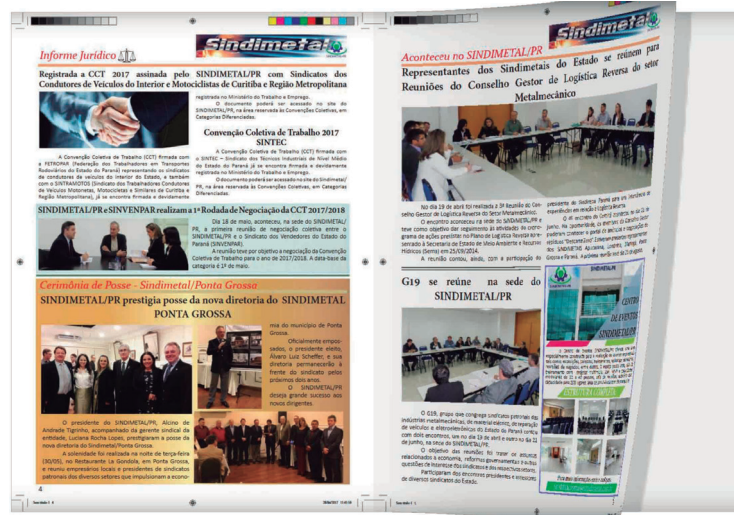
Informe Jurídico

Sindimetal

Registrada a CCT 2017 assinada pelo SINDIMETAL/PR com Sindicatos dos Condutores de Veículos do Interior e Motociclistas de Curitiba e Região Metropolitana

A Convenção Coletiva de Trabalho (CCT) firmada com a FETROPAR (Federação dos Trabalhadores em Transportes Rodoviários do Estado do Paraná) representando os sindicatos de condutores de veículos do interior do Estado, e também com o SINTRAMOTOS (Sindicato dos Trabalhadores Condutores de Veículos Motonetas, Motocicletas e Similares de Curitiba e Região Metropolitana), já se encontra firmada e devidamente registrada no Ministério do Trabalho e Emprego.

O documento poderá ser acessado no site do SINDIMETAL/PR, na área reservada às Convenções Coletivas, em Categorias Diferenciadas.

Convenção Coletiva de Trabalho 2017 SINTEC

A Convenção Coletiva de Trabalho (CCT) firmada com o SINTEC – Sindicato dos Técnicos Industriais de Nível Médio do Estado do Paraná já se encontra firmada e devidamente registrada no Ministério do Trabalho e Emprego.

O documento poderá ser acessado no site do Sindimetal/PR, na área reservada às Convenções Coletivas, em Categorias Diferenciadas.

SINDIMETAL/PR e SINVENPAR realizam a 1ª Rodada de Negociação da CCT 2017/2018

Dia 18 de maio, aconteceu, na sede do SINDIMETAL/PR, a primeira reunião de negociação coletiva entre o SINDIMETAL/PR e o Sindicato dos Vendedores do Estado do Paraná (SINVENPAR).

A reunião teve por objetivo a negociação da Convenção Coletiva de Trabalho para o ano de 2017/2018. A data-base da categoria é 1º de maio.

Cerimônia de Posse - Sindimetal/Ponta Grossa

SINDIMETAL/PR prestigia posse da nova diretoria do SINDIMETAL PONTA GROSSA

O presidente do SINDIMETAL/PR, Alcino de Andrade Tigrinho, acompanhado da gerente sindical da entidade, Luciana Rocha Lopes, prestigiaram a posse da nova diretoria do Sindimetal/Ponta Grossa.

A solenidade foi realizada na noite de terça-feira (30/05), no Restaurante La Gondola, em Ponta Grossa, e reuniu empresários locais e presidentes de sindicatos patronais dos diversos setores que impulsionam a economia do município de Ponta Grossa.

Oficialmente empossados, o presidente eleito, Álvaro Luiz Scheffer, e sua diretoria permanecerão à frente do sindicato pelos próximos dois anos.

O SINDIMETAL/PR deseja grande sucesso nos novos dirigentes.

4

Aconteceu no SINDIMETAL/PR

Sindimetal

Representantes dos Sindimetais do Estado se reúnem para Reuniões do Conselho Gestor de Logística Reversa do setor Metalmecânico

No dia 19 de abril foi realizada a 3ª Reunião do Conselho Gestor de Logística Reversa do Setor Metalmecânico.

O encontro aconteceu na sede do SINDIMETAL/PR e teve como objetivo dar seguimento às atividades do programa de ações previstas no Plano de Logística Reversa apresentado à Secretaria de Estado do Meio Ambiente e Recursos Hídricos (Sema) em 25/09/2014.

A reunião contou, ainda, com a participação do presidente do Sindimetal Paraná para um intercâmbio de experiências em relação à Logística Reversa.

O 4º encontro do Comitê ocorrerá no dia 26 de junho, na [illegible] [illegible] do Conselho Gestor poderá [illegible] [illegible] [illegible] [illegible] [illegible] SINDIMETAL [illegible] Ponta Grossa e Paraná. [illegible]

G19 se reúne na sede do SINDIMETAL/PR

O G19, grupo que congrega sindicatos patronais das indústrias metalmecânicas, de material elétrico, de reparação de veículos e eletroeletrônicos do Estado do Paraná, realizou dois encontros, um no dia 19 de abril e outro no dia 22 de junho, na sede do SINDIMETAL/PR.

O objetivo dos reuniões foi tratar de assuntos relacionados à economia, reformas governamentais e outras questões de interesse dos sindicatos e dos respectivos setores.

Participaram dos encontros presidentes e executivos de diversos sindicatos do Estado.

SINDIMETAL

CENTRO DE EVENTOS SINDIMETAL

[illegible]

5